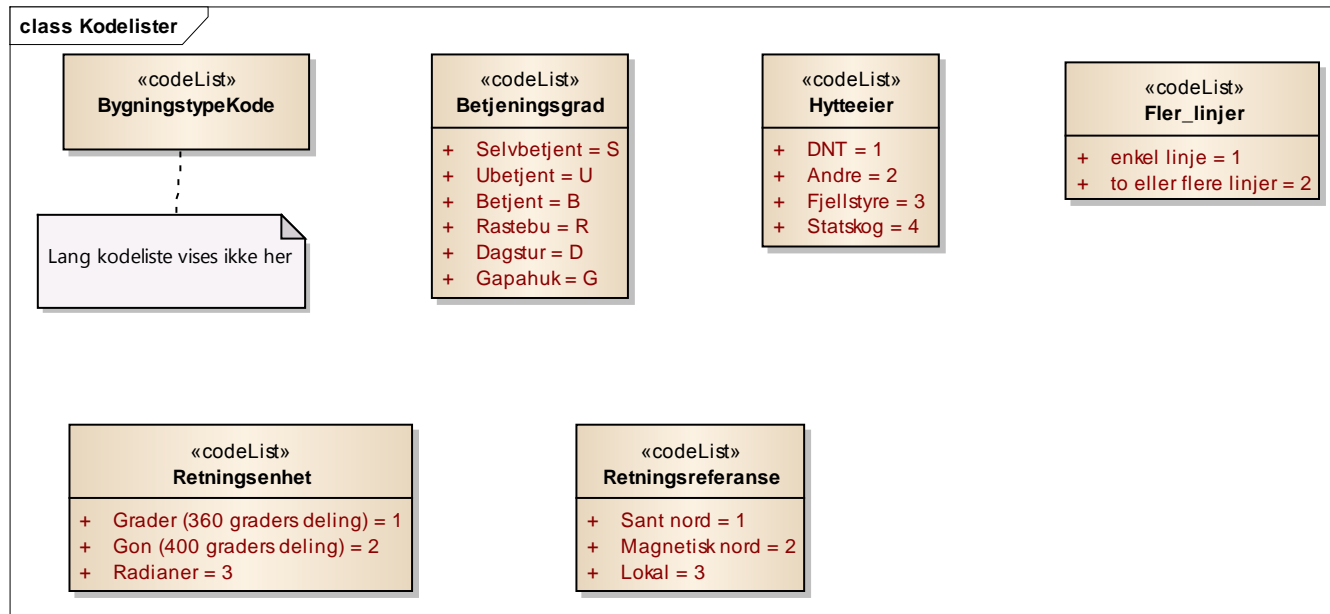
class Kodelister

«codeList»
BygningstypeKode

Lang kodeliste vises ikke her

«codeList»
Betjeningsgrad

+ Selvbetjent = S
+ Ubetjent = U
+ Betjent = B
+ Rastebu = R
+ Dagstur = D
+ Gapahuk = G

«codeList»
Hytteeier

+ DNT = 1
+ Andre = 2
+ Fjellstyre = 3
+ Statskog = 4

«codeList»
Fler_linjer

+ enkel linje = 1
+ to eller flere linjer = 2

«codeList»
Retningsenhet

+ Grader (360 graders deling) = 1
+ Gon (400 graders deling) = 2
+ Radianer = 3

«codeList»
Retningsreferanse

+ Sant nord = 1
+ Magnetisk nord = 2
+ Lokal = 3